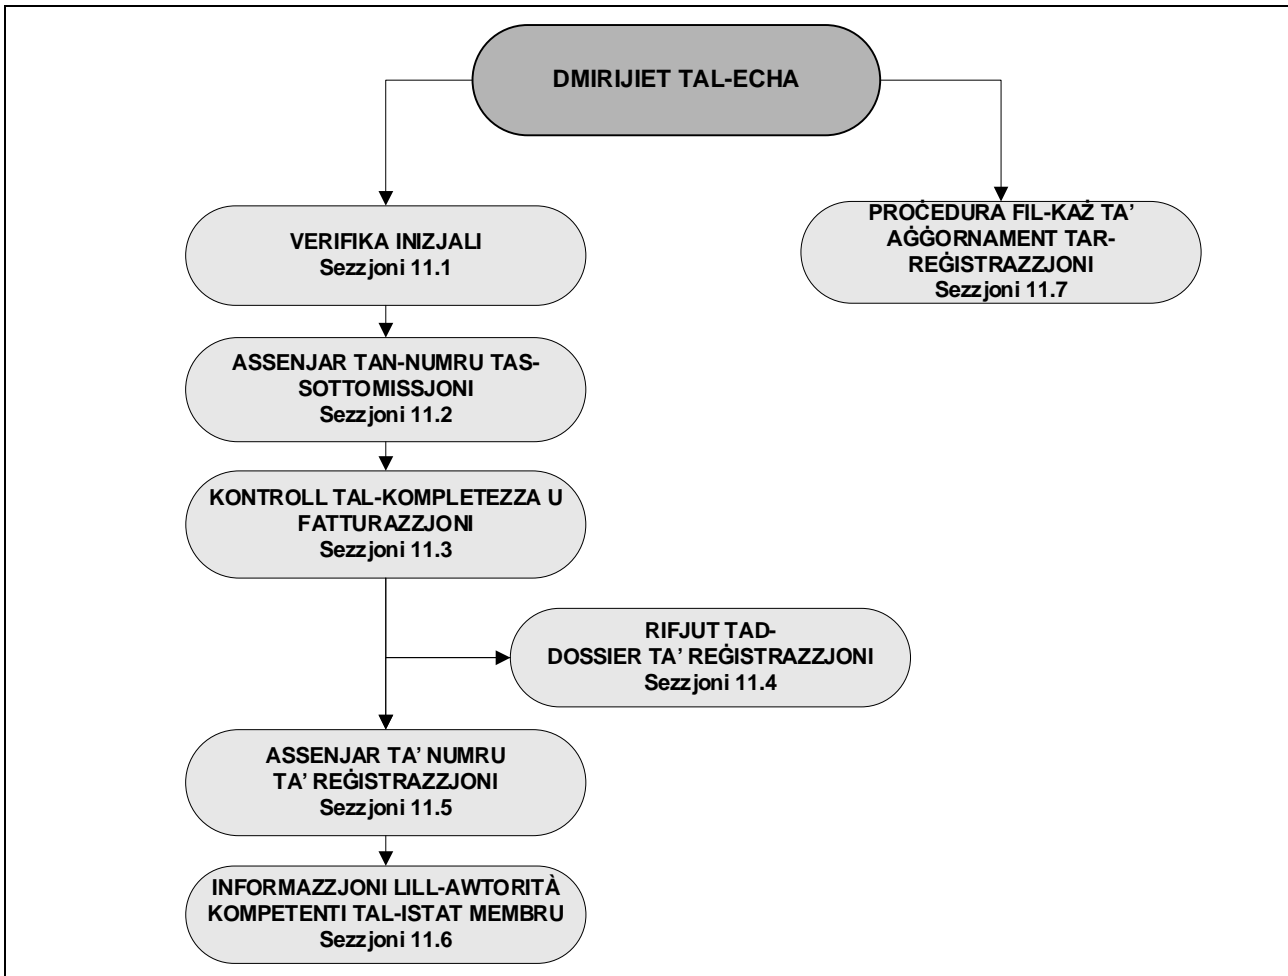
DMIRIJIET TAL-ECHA

VERIFIKA INIZJALI
Sezzjoni 11.1

PROĊEDURA FIL-KAŻ TA' AĠĠORNAMENT TAR-REĠISTRAZZJONI
Sezzjoni 11.7

ASSENJAR TAN-NUMRU TAS-SOTTOMISSJONI
Sezzjoni 11.2

KONTROLL TAL-KOMPLETEZZA U FATTURAZZJONI
Sezzjoni 11.3

RIFJUT TAD-DOSSIER TA' REĠISTRAZZJONI
Sezzjoni 11.4

ASSENJAR TA' NUMRU TA' REĠISTRAZZJONI
Sezzjoni 11.5

INFORMAZZJONI LILL-AWTORITÀ KOMPETENTI TAL-ISTAT MEMBRU
Sezzjoni 11.6